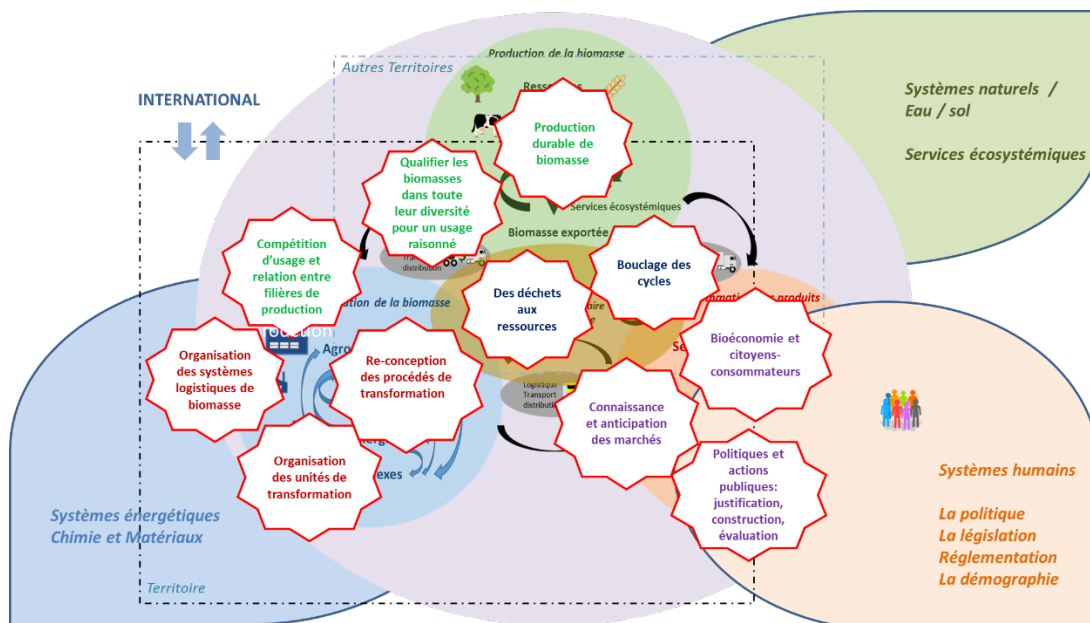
Production de la biomasse

Autres Territoires

INTERNATIONAL

Systèmes naturels /
Eau / sol

Services écosystémiques

Ress

Production durable de biomasse

Qualifier les biomasses dans toute leur diversité pour un usage raisonné

Services écosystémiques

Biomasse exportée

Compétition d'usage et relation entre filières de production

Tra distribution

Bouclage des cycles

Des déchets aux ressources

ation de la biomasse

aire

ormation des produits

Organisation des systèmes logistiques de biomasse

Agro

Re-conception des procédés de transformation

Bioéconomie et citoyens-consommateurs

Se

Logistique Transport distribution

Connaissance et anticipation des marchés

Organisation des unités de transformation

exes

Politiques et actions publiques: justification, construction, évaluation

Systèmes humains

La politique
La législation
Réglementation
La démographie

Systèmes énergétiques
Chimie et Matériaux

Territoire